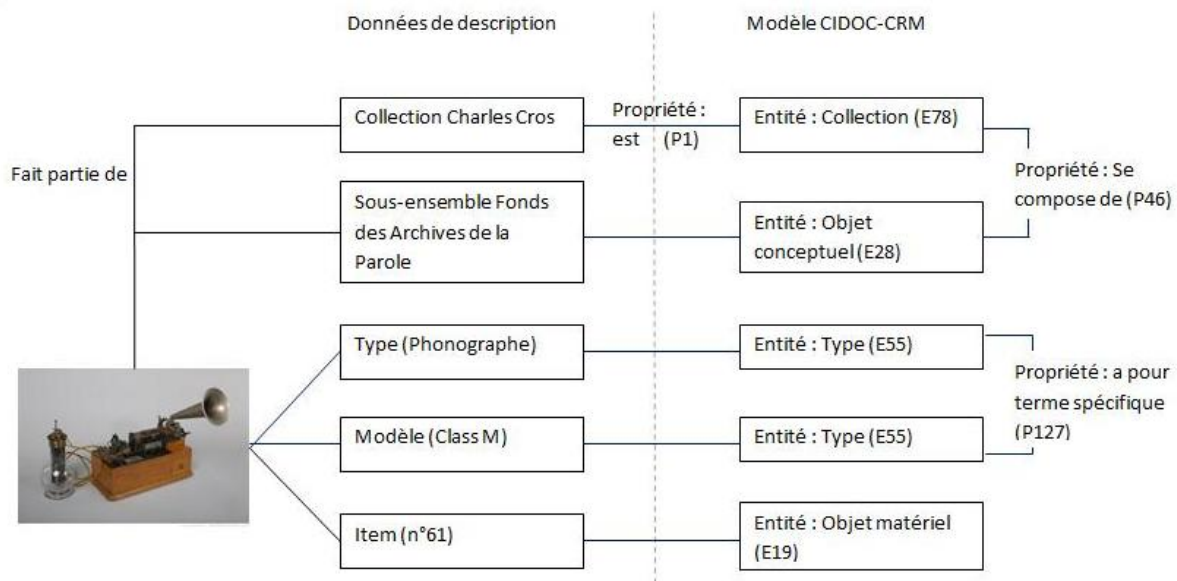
Données de description

Modèle CIDOC-CRM

Fait partie de

Collection Charles Cros

Propriété : est (P1)

Entité : Collection (E78)

Propriété : Se compose de (P46)

Sous-ensemble Fonds des Archives de la Parole

Entité : Objet conceptuel (E28)

Type (Phonographe)

Entité : Type (E55)

Propriété : a pour terme spécifique (P127)

Modèle (Class M)

Entité : Type (E55)

Item (n°61)

Entité : Objet matériel (E19)